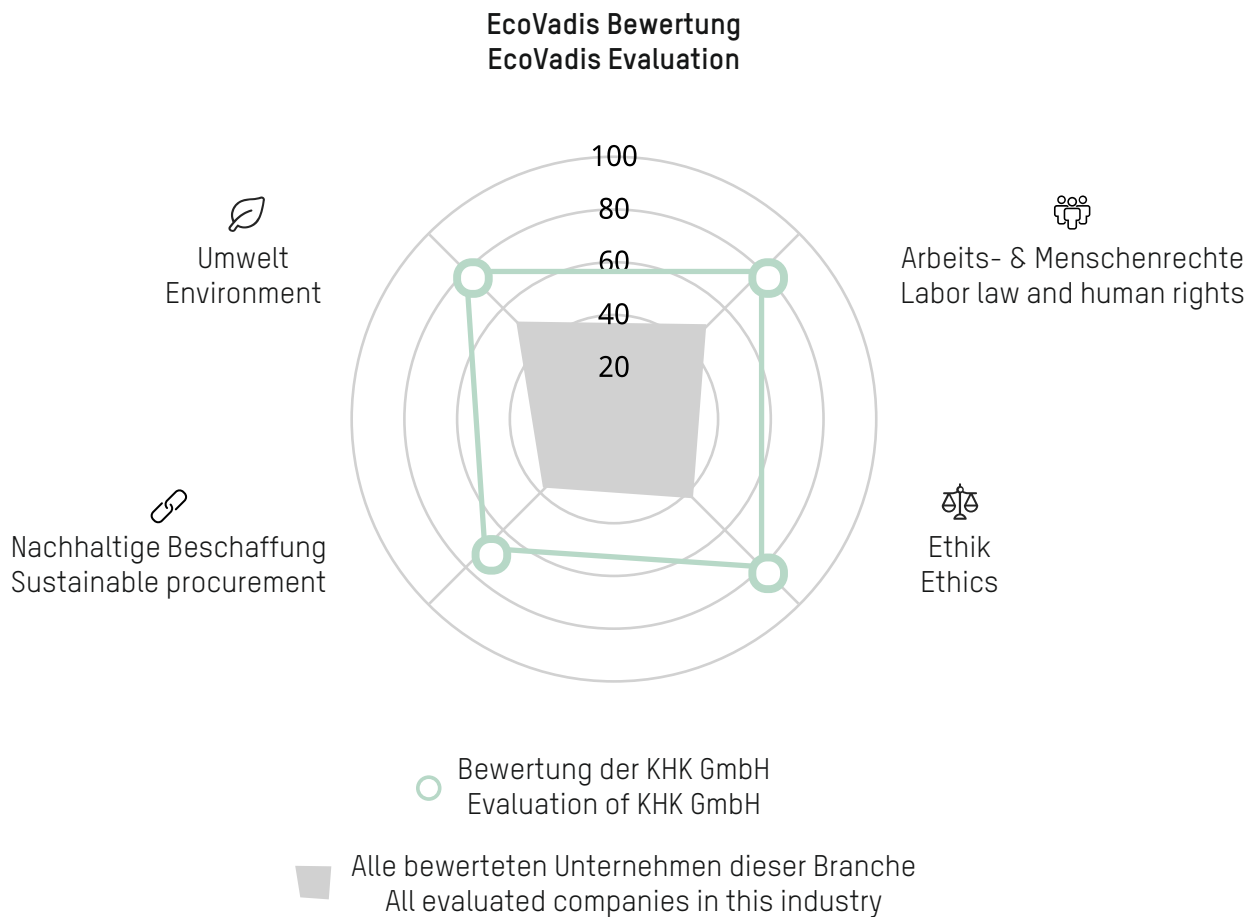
EcoVadis Bewertung
EcoVadis Evaluation

100
80
60
40
20

Umwelt
Environment

Arbeits- & Menschenrechte
Labor law and human rights

Nachhaltige Beschaffung
Sustainable procurement

Ethik
Ethics

Bewertung der KHK GmbH
Evaluation of KHK GmbH

Alle bewerteten Unternehmen dieser Branche
All evaluated companies in this industry